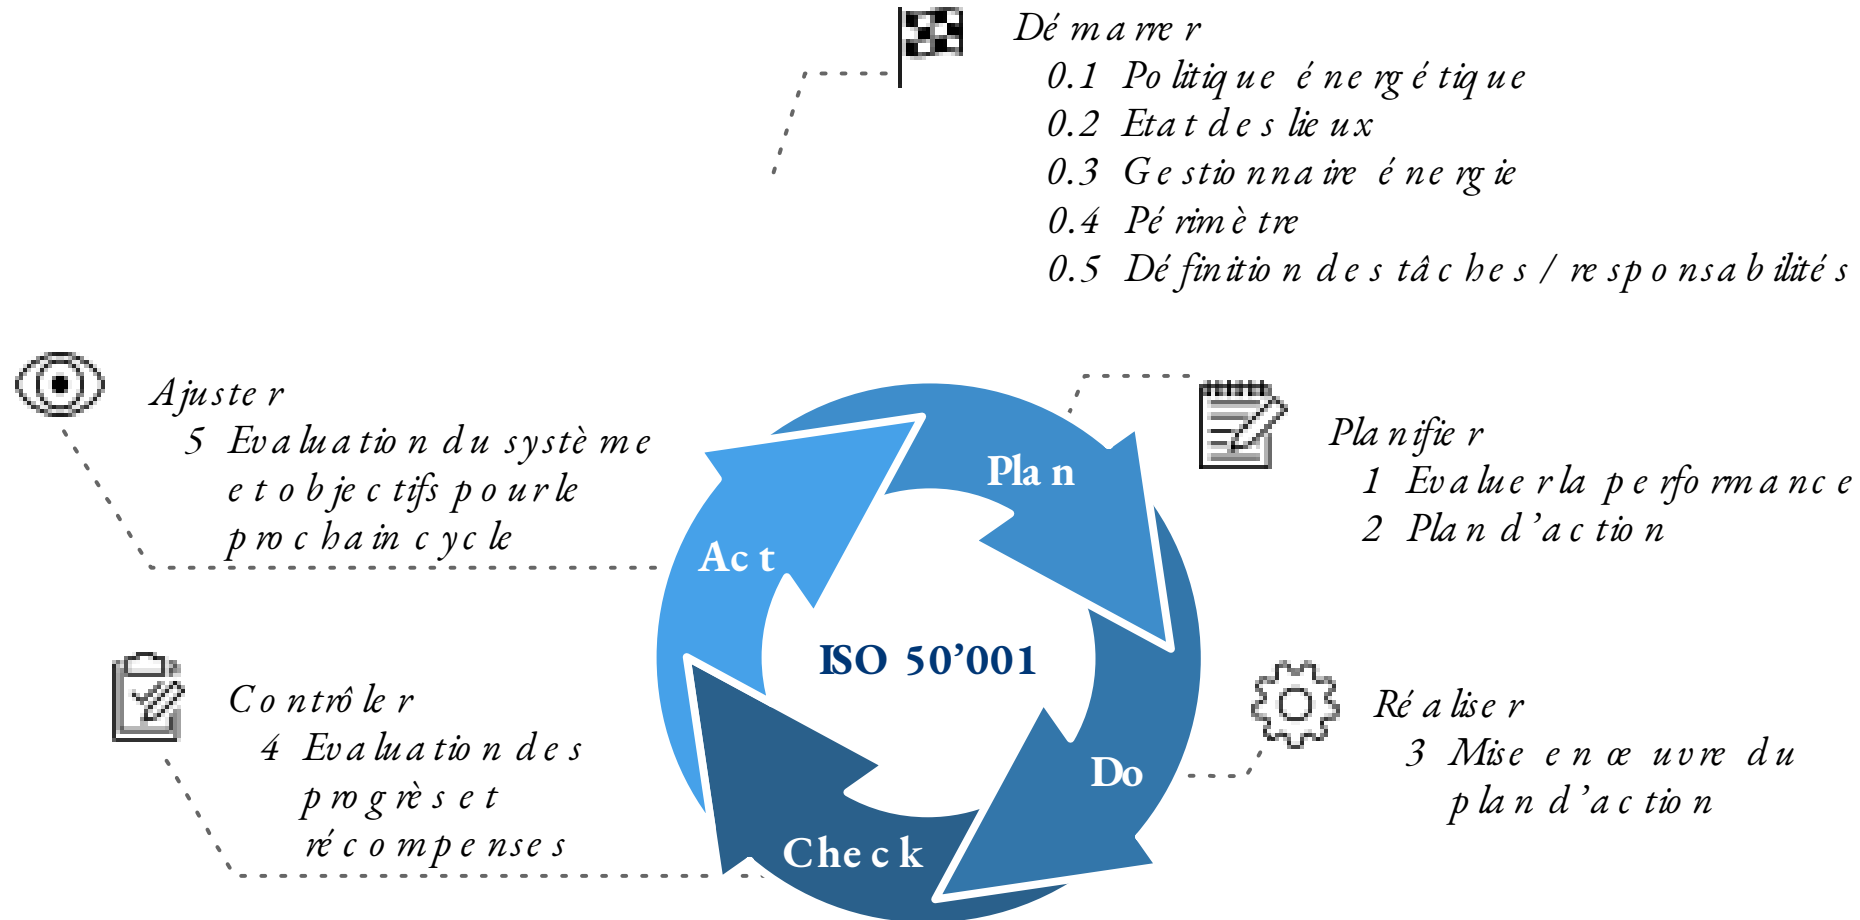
Démarrer
0.1 Politique énergétique
0.2 Etat des lieux
0.3 Gestionnaire énergie
0.4 Périmètre
0.5 Définition des tâches / responsabilités

Ajuster
5 Evaluation du système et objectifs pour le prochain cycle

Planifier
1 Evaluer la performance
2 Plan d'action

Plan
Act
Do
Check
ISO 50'001

Contrôler
4 Evaluation des progrès et récompenses

Réaliser
3 Mise en œuvre du plan d'action